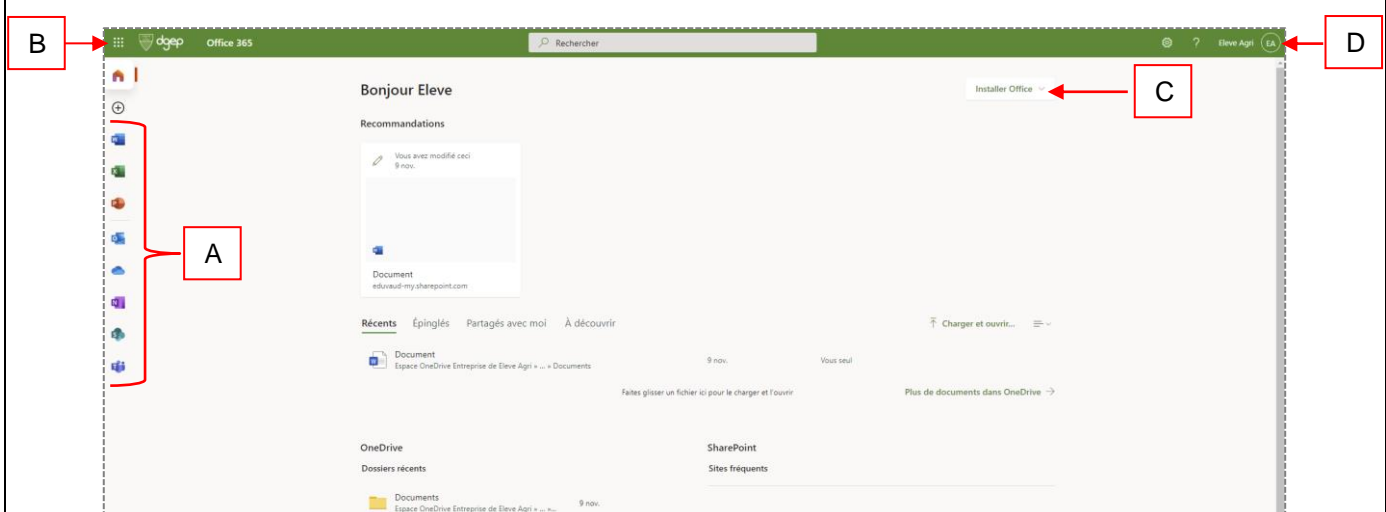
B

dgep Office 365

Rechercher

? Eleve Agri EA

D

Bonjour Eleve

Installer Office

C

Recommandations

Vous avez modifié ceci
9 nov.

Document
eduvaud-my.sharepoint.com

A

Récents Épinglés Partagés avec moi À découvrir

Charger et ouvrir...

Document
Espace OneDrive Entreprise de Eleve Agri » ... » Documents
9 nov.
Vous seul

Faites glisser un fichier ici pour le charger et l'ouvrir

Plus de documents dans OneDrive →

OneDrive
Dossiers récents

Documents
Espace OneDrive Entreprise de Eleve Agri » ... »...
9 nov.

SharePoint
Sites fréquents